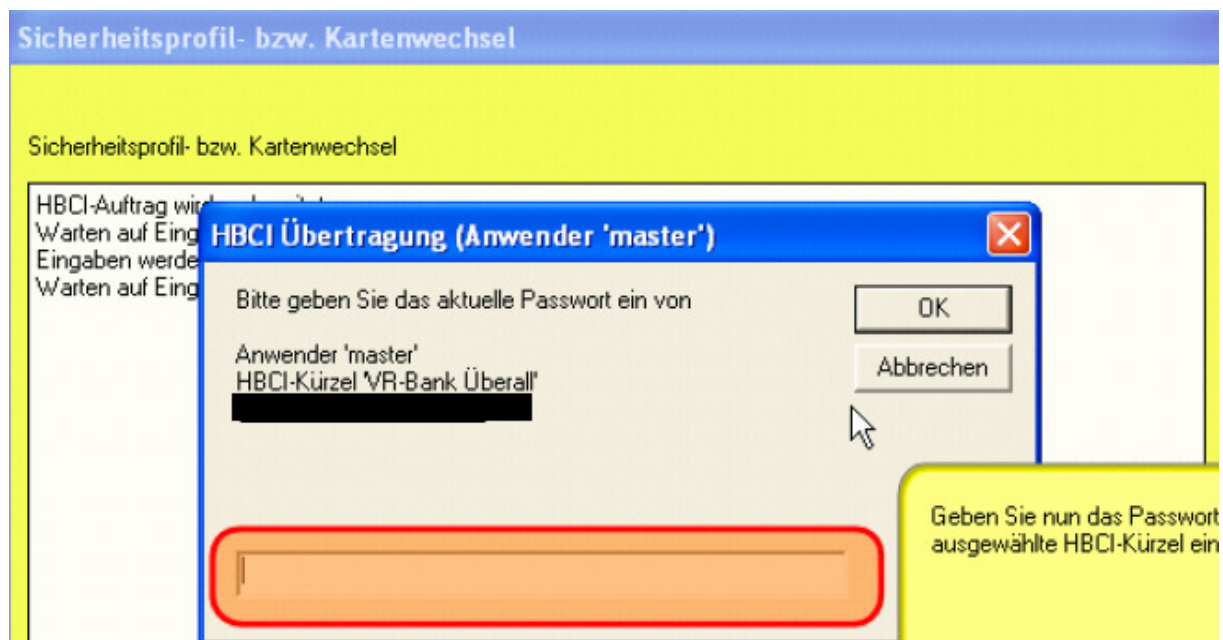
Sicherheitsprofil- bzw. Kartenwechsel

Sicherheitsprofil- bzw. Kartenwechsel

HBCI-Auftrag wir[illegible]
Warten auf Eing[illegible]
Eingaben werde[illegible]
Warten auf Eing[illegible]

HBCI Übertragung (Anwender 'master')

Bitte geben Sie das aktuelle Passwort ein von

Anwender 'master'
HBCI-Kürzel 'VR-Bank Überall'

OK

Abbrechen

Geben Sie nun das Passwort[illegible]
ausgewählte HBCI-Kürzel ein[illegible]